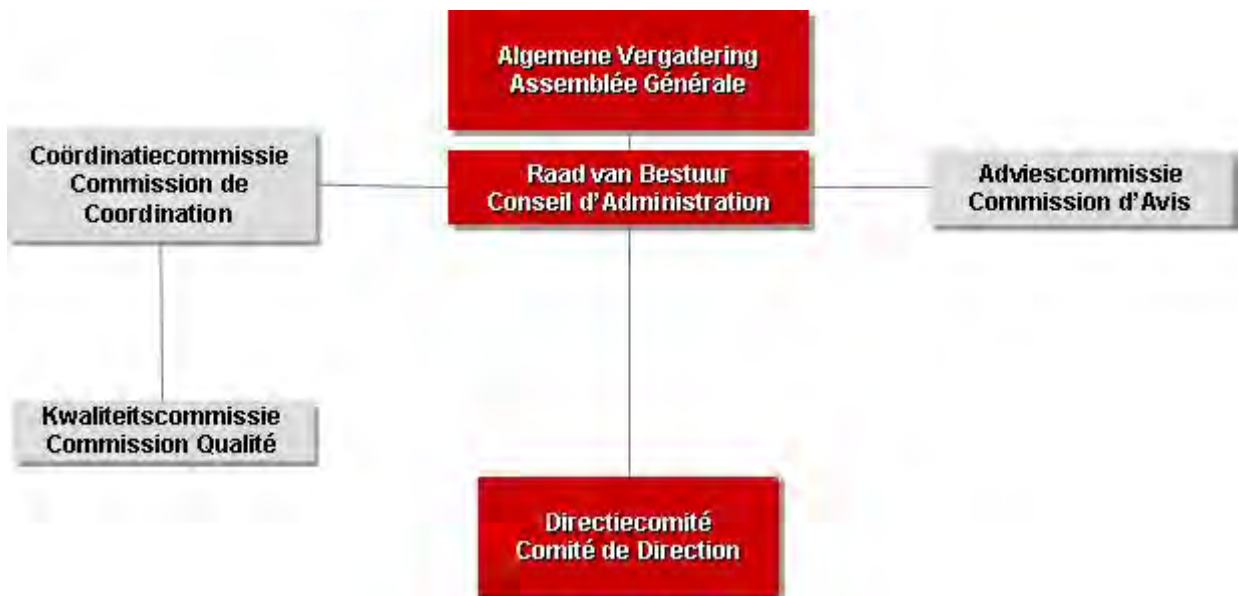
Algemene Vergadering
Assemblée Générale

Coördinatiecommissie
Commission de Coordination

Raad van Bestuur
Conseil d'Administration

Adviescommissie
Commission d'Avis

Kwaliteitscommissie
Commission Qualité

Directiecomité
Comité de Direction